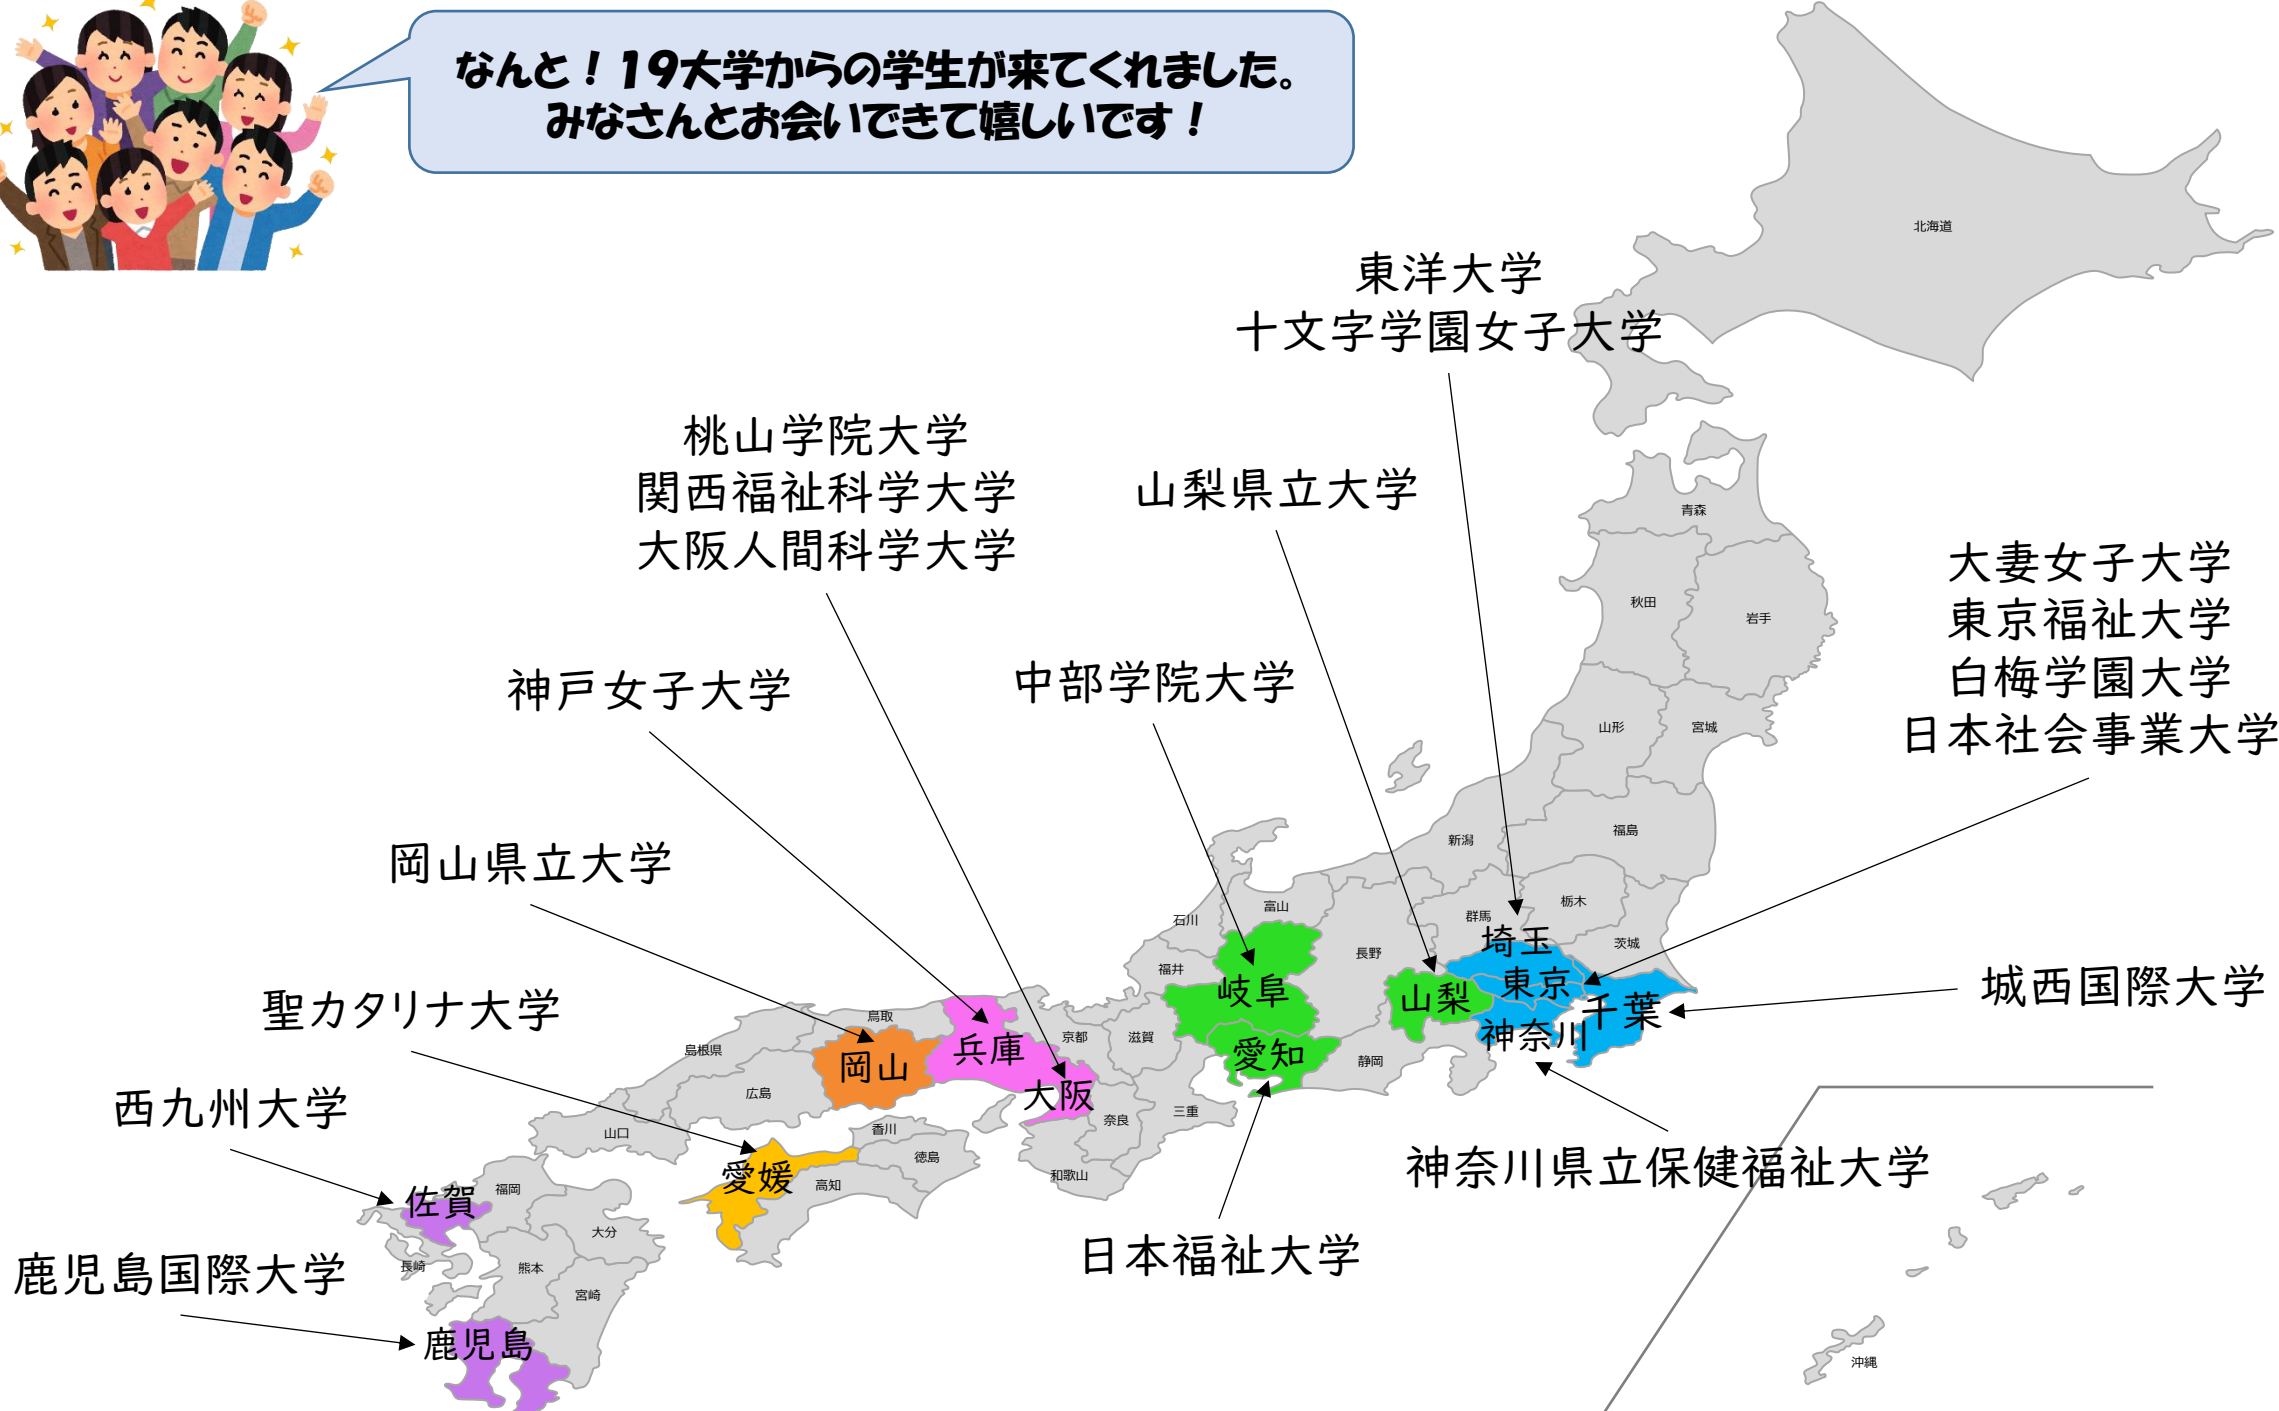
なんと！19大学からの学生が来てくれました。
みなさんとお会いできて嬉しいです！

北海道

東洋大学
十文字学園女子大学

桃山学院大学
関西福祉科学大学
大阪人間科学大学

山梨県立大学

青森

大妻女子大学
東京福祉大学
白梅学園大学
日本社会事業大学

秋田
岩手

神戸女子大学

中部学院大学

山形
宮城
福島
新潟

岡山県立大学

石川
富山
群馬
栃木
茨城
福井
長野
埼玉
東京
山梨
岐阜
千葉

城西国際大学

聖カタリナ大学

鳥取
島根県
兵庫
岡山
京都
滋賀
神奈川
愛知
静岡
広島
大阪

西九州大学

山口
香川
徳島
奈良
三重
愛媛
高知
和歌山

神奈川県立保健福祉大学

佐賀
福岡
大分
長崎
熊本
宮崎

鹿児島国際大学

日本福祉大学

鹿児島

沖縄